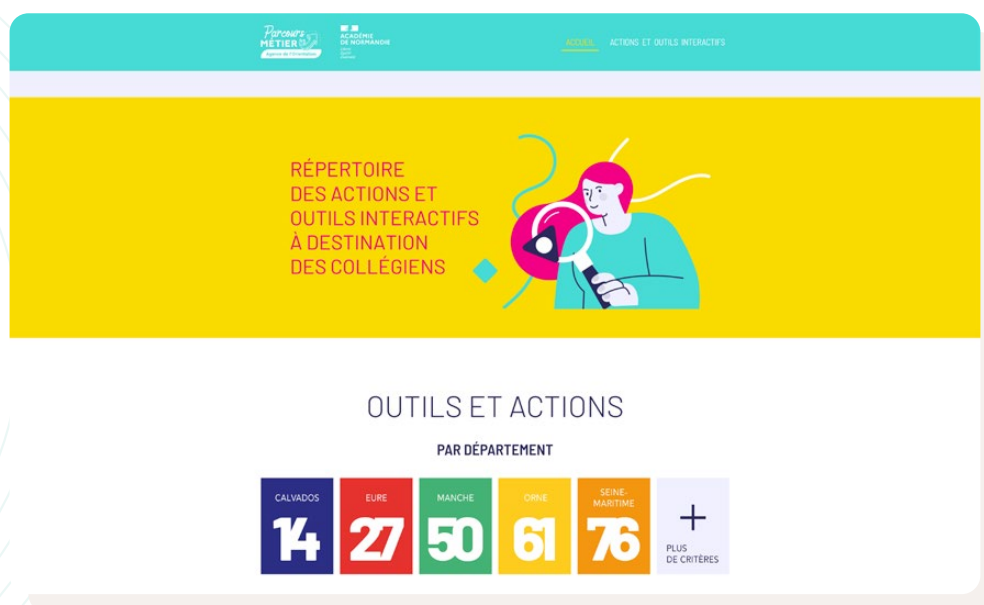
Parcours MÉTIER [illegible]

ACADÉMIE DE NORMANDIE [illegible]

ACCUEIL ACTIONS ET OUTILS INTERACTIFS

RÉPERTOIRE DES ACTIONS ET OUTILS INTERACTIFS À DESTINATION DES COLLÉGIENS

OUTILS ET ACTIONS

PAR DÉPARTEMENT

CALVADOS 14

EURE 27

MANCHE 50

ORNE 61

SEINE-MARITIME 76

+ PLUS DE CRITÈRES